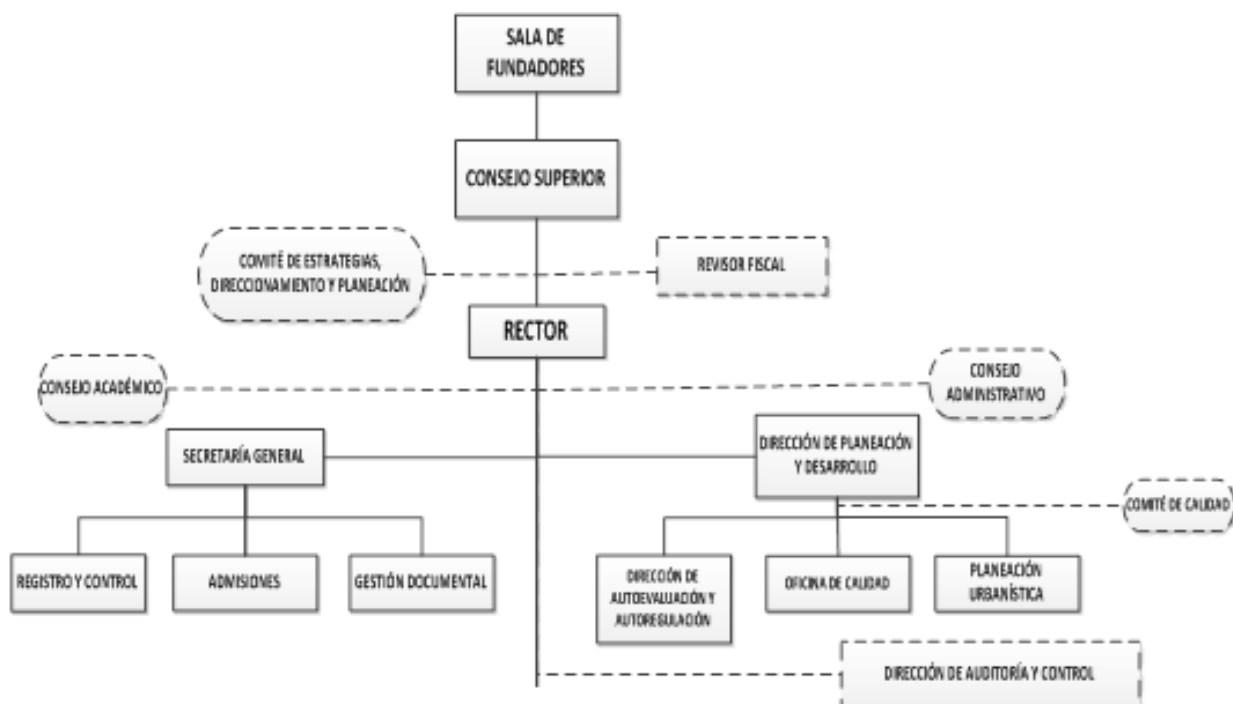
SALA DE FUNDADORES

CONSEJO SUPERIOR

COMITÉ DE ESTRATEGIAS, DIRECCIONAMIENTO Y PLANEACIÓN

REVISOR FISCAL

RECTOR

CONSEJO ACADÉMICO

CONSEJO ADMINISTRATIVO

SECRETARÍA GENERAL

DIRECCIÓN DE PLANEACIÓN Y DESARROLLO

COMITÉ DE CALIDAD

REGISTRO Y CONTROL

ADMISIONES

GESTIÓN DOCUMENTAL

DIRECCIÓN DE AUTOEVALUACIÓN Y AUTOREGULACIÓN

OFICINA DE CALIDAD

PLANEACIÓN URBANÍSTICA

DIRECCIÓN DE AUDITORÍA Y CONTROL